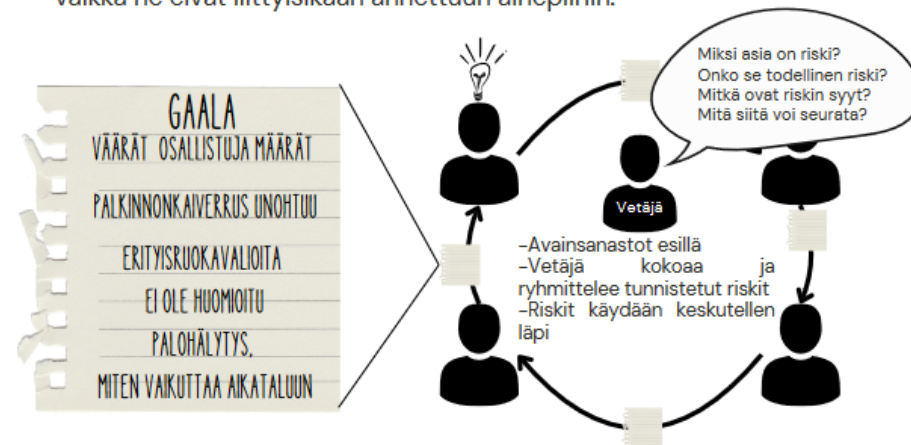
vaikka ne eivät liittyisikään annettuun aihepiiriin.

GAALA
VÄÄRÄT OSALLISTUJA MÄÄRÄT
PALKINNONKAIVERRUS UNOHTUU
ERITYISRUOKAVALIOITA EI OLE HUOMIOITU
PALOHÄLYTYS, MITEN VAIKUTTAA AIKATALUUN

Miksi asia on riski?
Onko se todellinen riski?
Mitkä ovat riskin syyt?
Mitä siitä voi seurata?

Vetäjä

-Avainsanastot esillä
-Vetäjä kokoaa ja ryhmittelee tunnistetut riskit
-Riskit käydään keskutellen läpi